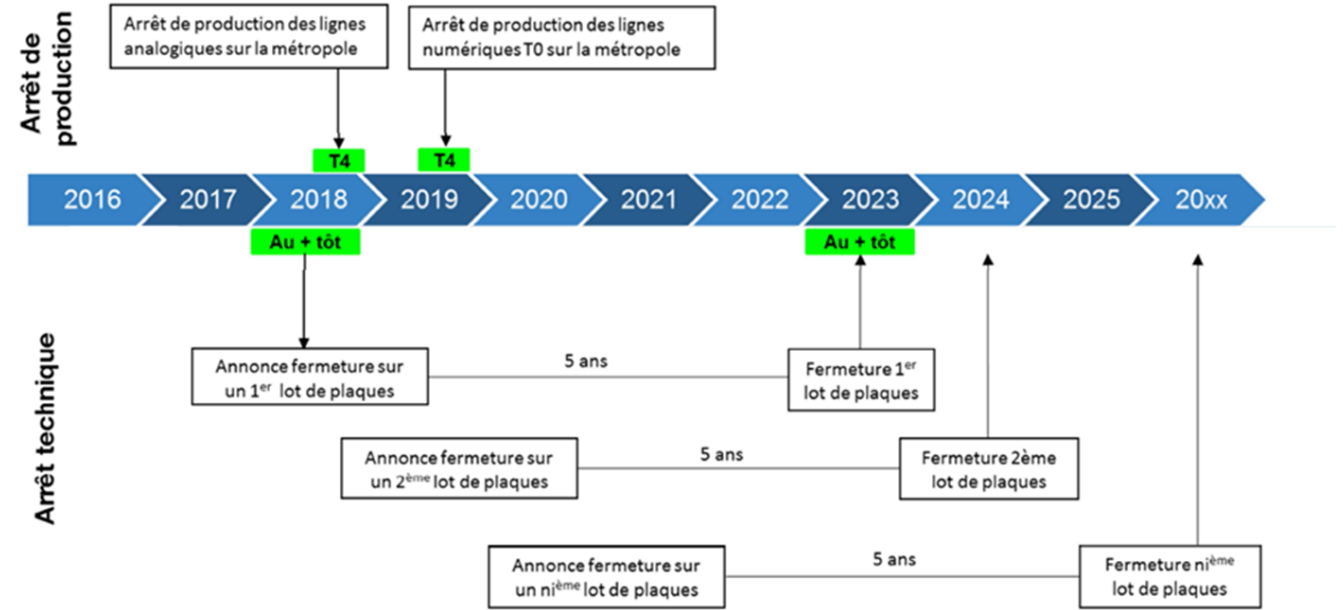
Arrêt de production

Arrêt de production des lignes analogiques sur la métropole

Arrêt de production des lignes numériques T0 sur la métropole

T4

T4

2016 2017 2018 2019 2020 2021 2022 2023 2024 2025 20xx

Au + tôt

Au + tôt

Arrêt technique

Annonce fermeture sur un 1$^{er}$ lot de plaques

5 ans

Fermeture 1$^{er}$ lot de plaques

Annonce fermeture sur un 2$^{ème}$ lot de plaques

5 ans

Fermeture 2ème lot de plaques

Annonce fermeture sur un ni$^{ème}$ lot de plaques

5 ans

Fermeture ni$^{ème}$ lot de plaques